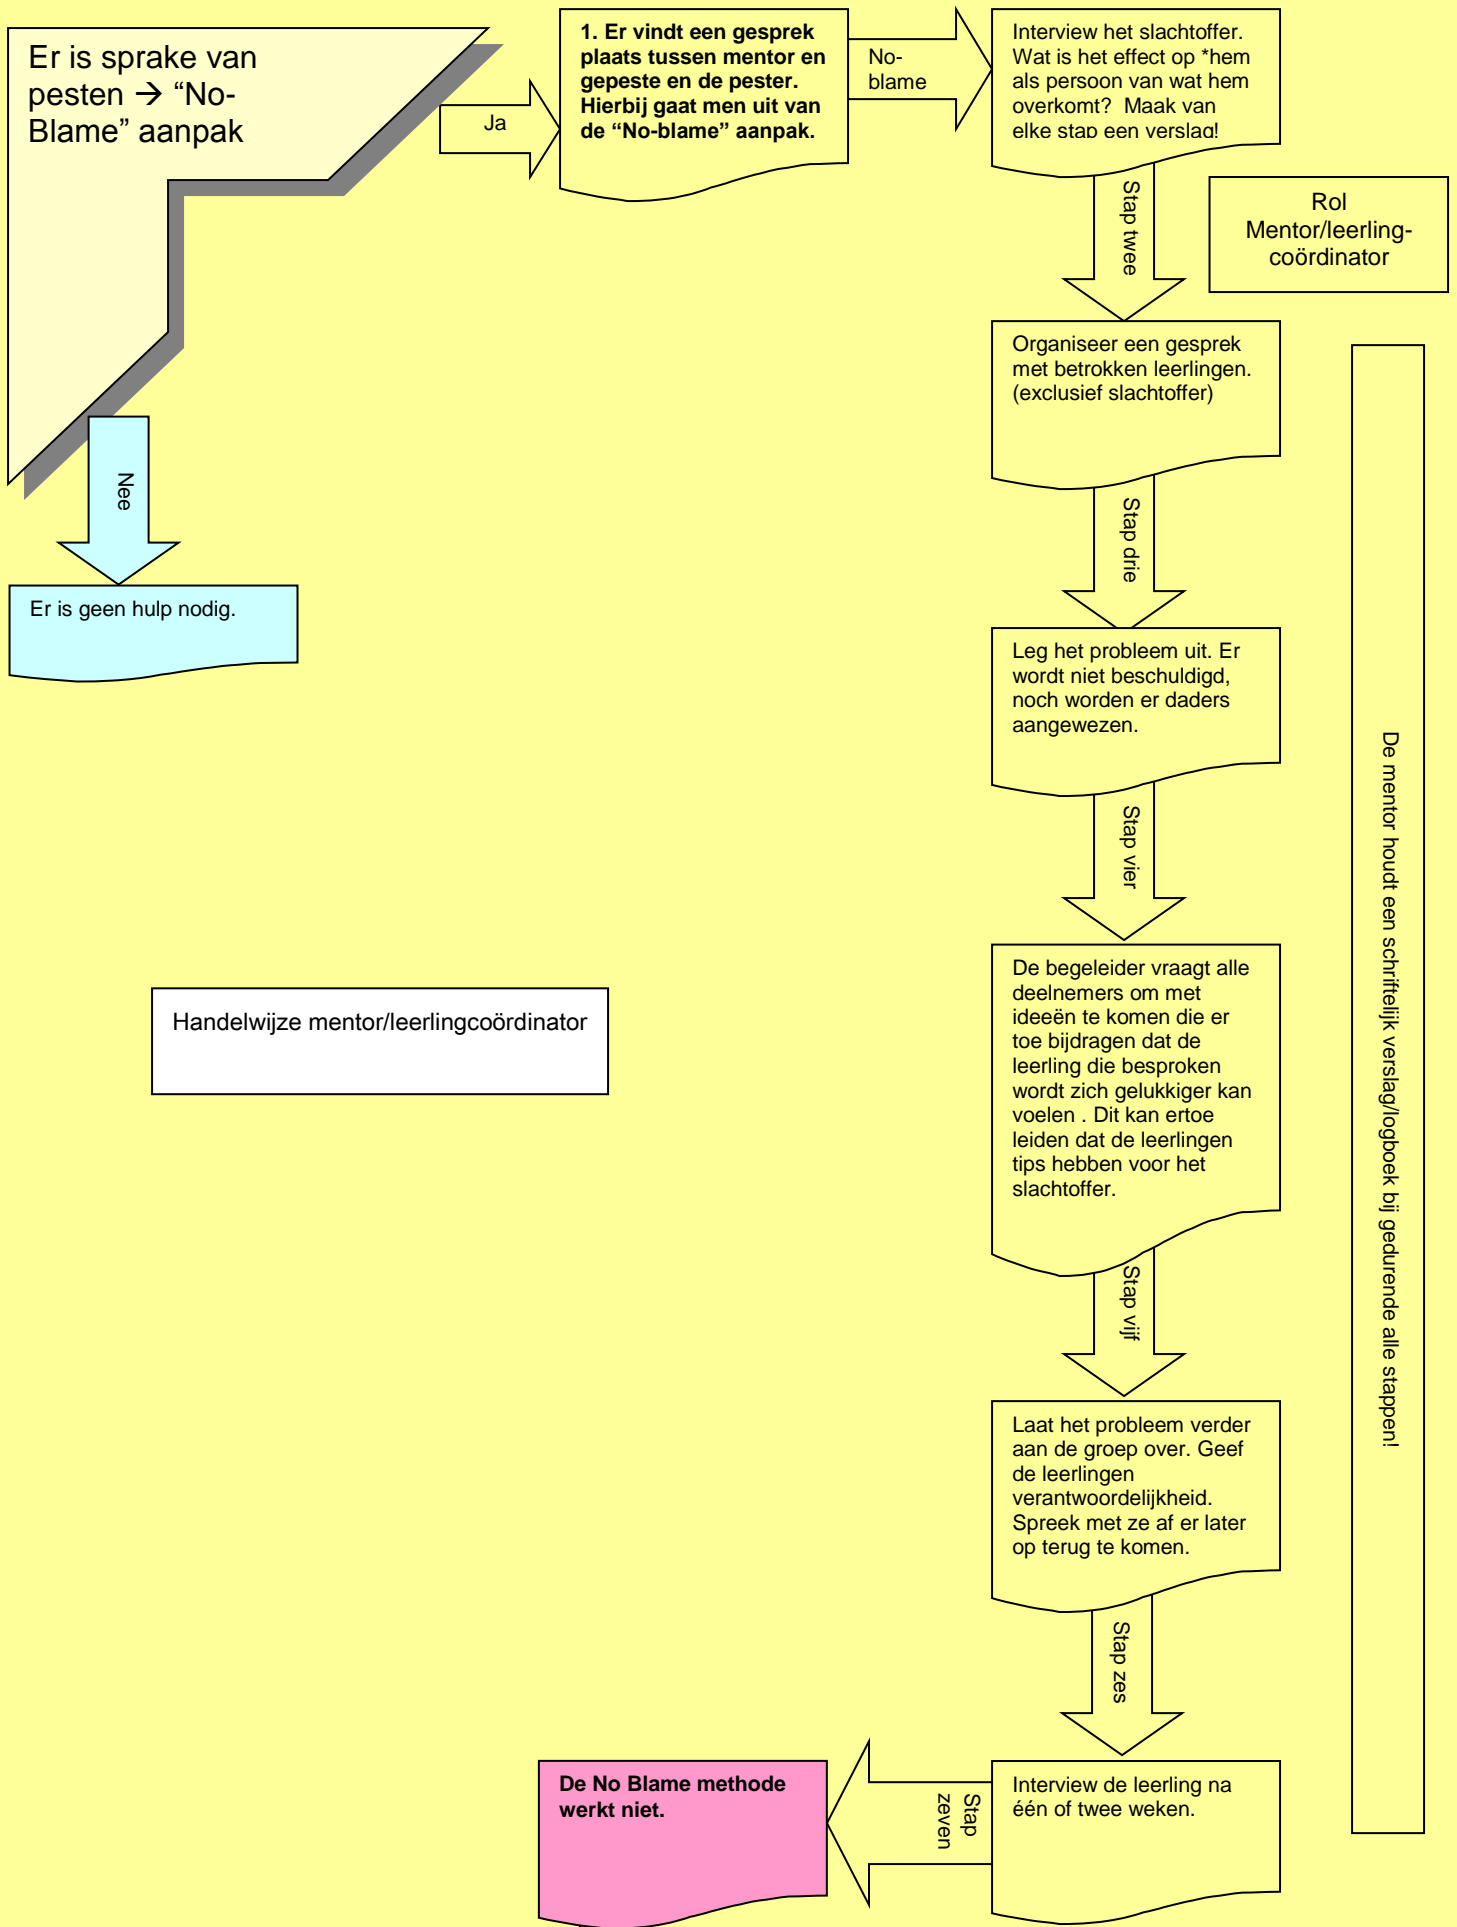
Er is sprake van pesten → “No-Blame” aanpak

Ja

1. Er vindt een gesprek plaats tussen mentor en gepeste en de pester. Hierbij gaat men uit van de “No-blame” aanpak.

No-blame

Interview het slachtoffer. Wat is het effect op *hem als persoon van wat hem overkomt? Maak van elke stap een verslag!

Stap twee

Rol Mentor/leerling-coördinator

Organiseer een gesprek met betrokken leerlingen. (exclusief slachtoffer)

Nee

Er is geen hulp nodig.

Stap drie

Leg het probleem uit. Er wordt niet beschuldigd, noch worden er daders aangewezen.

Stap vier

De mentor houdt een schriftelijk verslag/logboek bij gedurende alle stappen!

Handelwijze mentor/leerlingcoördinator

De begeleider vraagt alle deelnemers om met ideeën te komen die er toe bijdragen dat de leerling die besproken wordt zich gelukkiger kan voelen . Dit kan ertoe leiden dat de leerlingen tips hebben voor het slachtoffer.

Stap vijf

Laat het probleem verder aan de groep over. Geef de leerlingen verantwoordelijkheid. Spreek met ze af er later op terug te komen.

Stap zes

De No Blame methode werkt niet.

Stap zeven

Interview de leerling na één of twee weken.